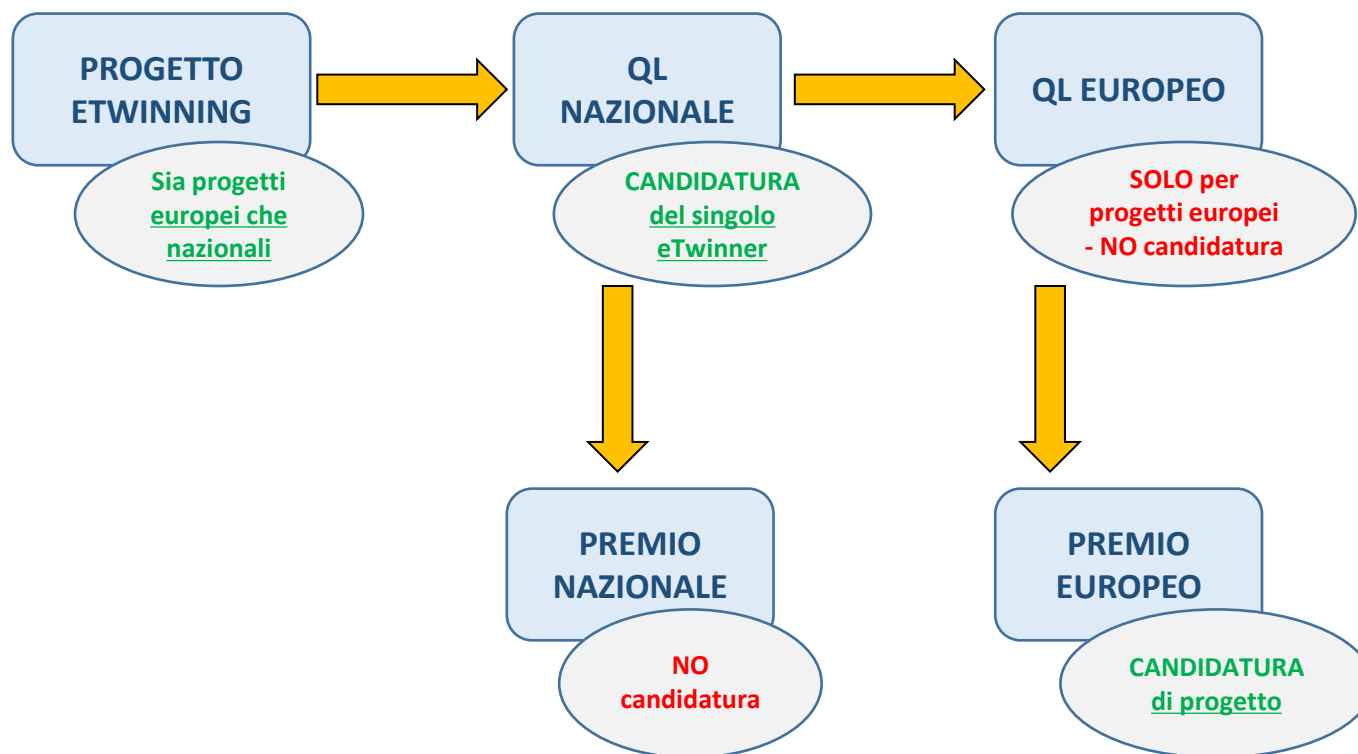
PROGETTO ETWINNING

Sia progetti europei che nazionali

QL NAZIONALE

CANDIDATURA del singolo eTwinner

QL EUROPEO

SOLO per progetti europei - NO candidatura

PREMIO NAZIONALE

NO candidatura

PREMIO EUROPEO

CANDIDATURA di progetto